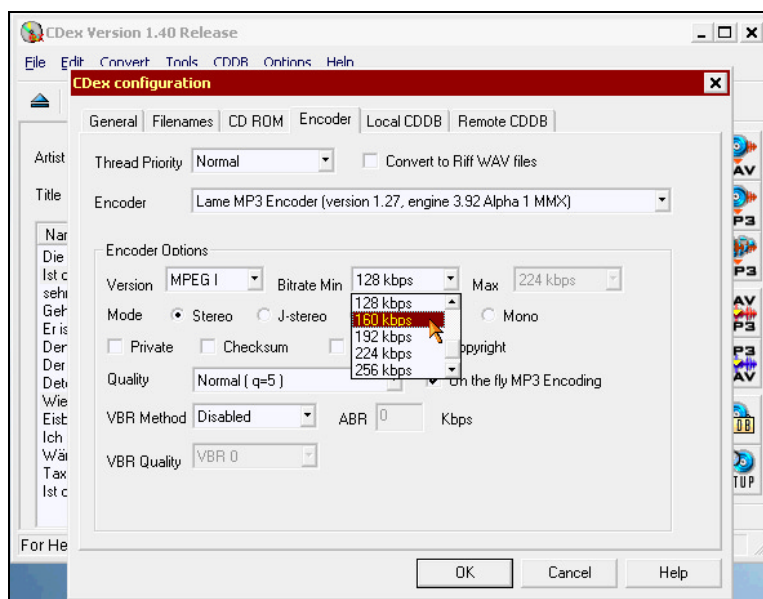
CDex Version 1.40 Release

File Edit Convert Tools CDDB Options Help

CDex configuration

General | Filenames | CD ROM | Encoder | Local CDDB | Remote CDDB

Artist

Title

Nar
Die
Ist c
sehr
Geh
Er is
Der
Der
Det
Wie
Eisb
Ich
Wä
Tax
Ist c

For He

Thread Priority Normal

Convert to Riff WAV files

Encoder Lame MP3 Encoder (version 1.27, engine 3.92 Alpha 1 MMX)

Encoder Options

Version MPEG I

Bitrate Min 128 kbps

Max 224 kbps

128 kbps
160 kbps
192 kbps
224 kbps
256 kbps

Mode Stereo J-stereo

Mono

Private Checksum

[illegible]pyright

Quality Normal ( q=5 )

On the fly MP3 Encoding

VBR Method Disabled

ABR 0 Kbps

VBR Quality VBR 0

AV
P3
P3
AV
P3
P3
AV
DB
TUP

OK Cancel Help